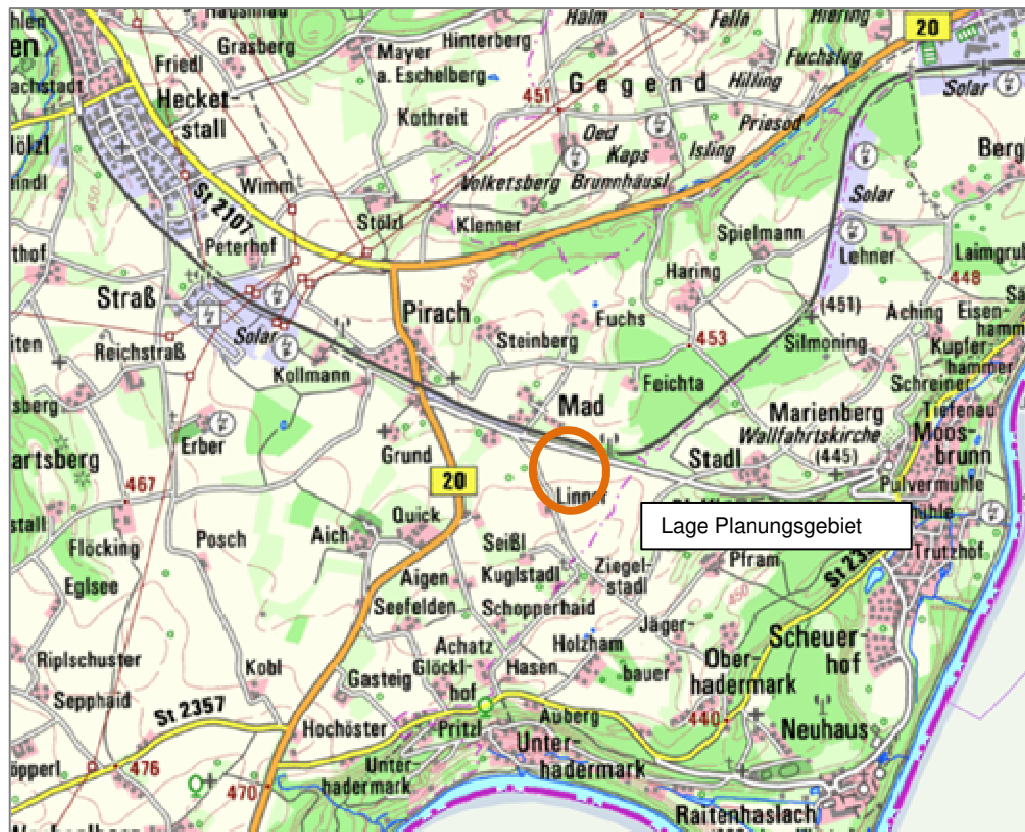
Haslinau
hlen
en
Friedl
Grasberg
Mayer a. Eschelberg
Hinterberg
Halm
Felln
Hiering
20
achstadt
Heckerstall
451
Gegend
Hilling
Fuchslug
Solar
ölzl
Kothreit
Oed
Kaps
Isling
Priesod
Berg
indl
Wimm
St 2107
Volkersberg
Brunnhäusl
Solar
Stölzl
Klenner
Spielmann
thof
Peterhof
Lehner
Laimgrub
Haring
448
Straß
Solar
Pirach
Fuchs
(451)
Aching
Eisenhammer
iten
Reichstraß
Steinberg
453
Silmoning
Kupferhammer
Kollmann
Feichta
Schreiner
sberg
Mad
Marienberg
Tiefenau
Erber
Wallfahrtskirche
Moosbrunn
Grund
Stadl
(445)
artsberg
467
20
Linner
Pulvermühle
stall
Posch
Aich
Quick
Lage Planungsgebiet
Seißl
Flöcking
Kuglstadl
Ziegelstadl
Pfram
Trutzhof
St 23
Eglsee
Aigen
Seefelden
Schopperhaid
Jäger-
Scheuerhof
Holzham
Riplschuster
Achatz
Glöcklhof
Hasen
bauer
Oberhadermark
Kobl
Gasteig
Sepphaid
St 2357
Auberg
440
Neuhaus
Hochöster
Pritzl
Unterhadermark
öpperl
476
Unterhadermark
470
Raitenhaslach